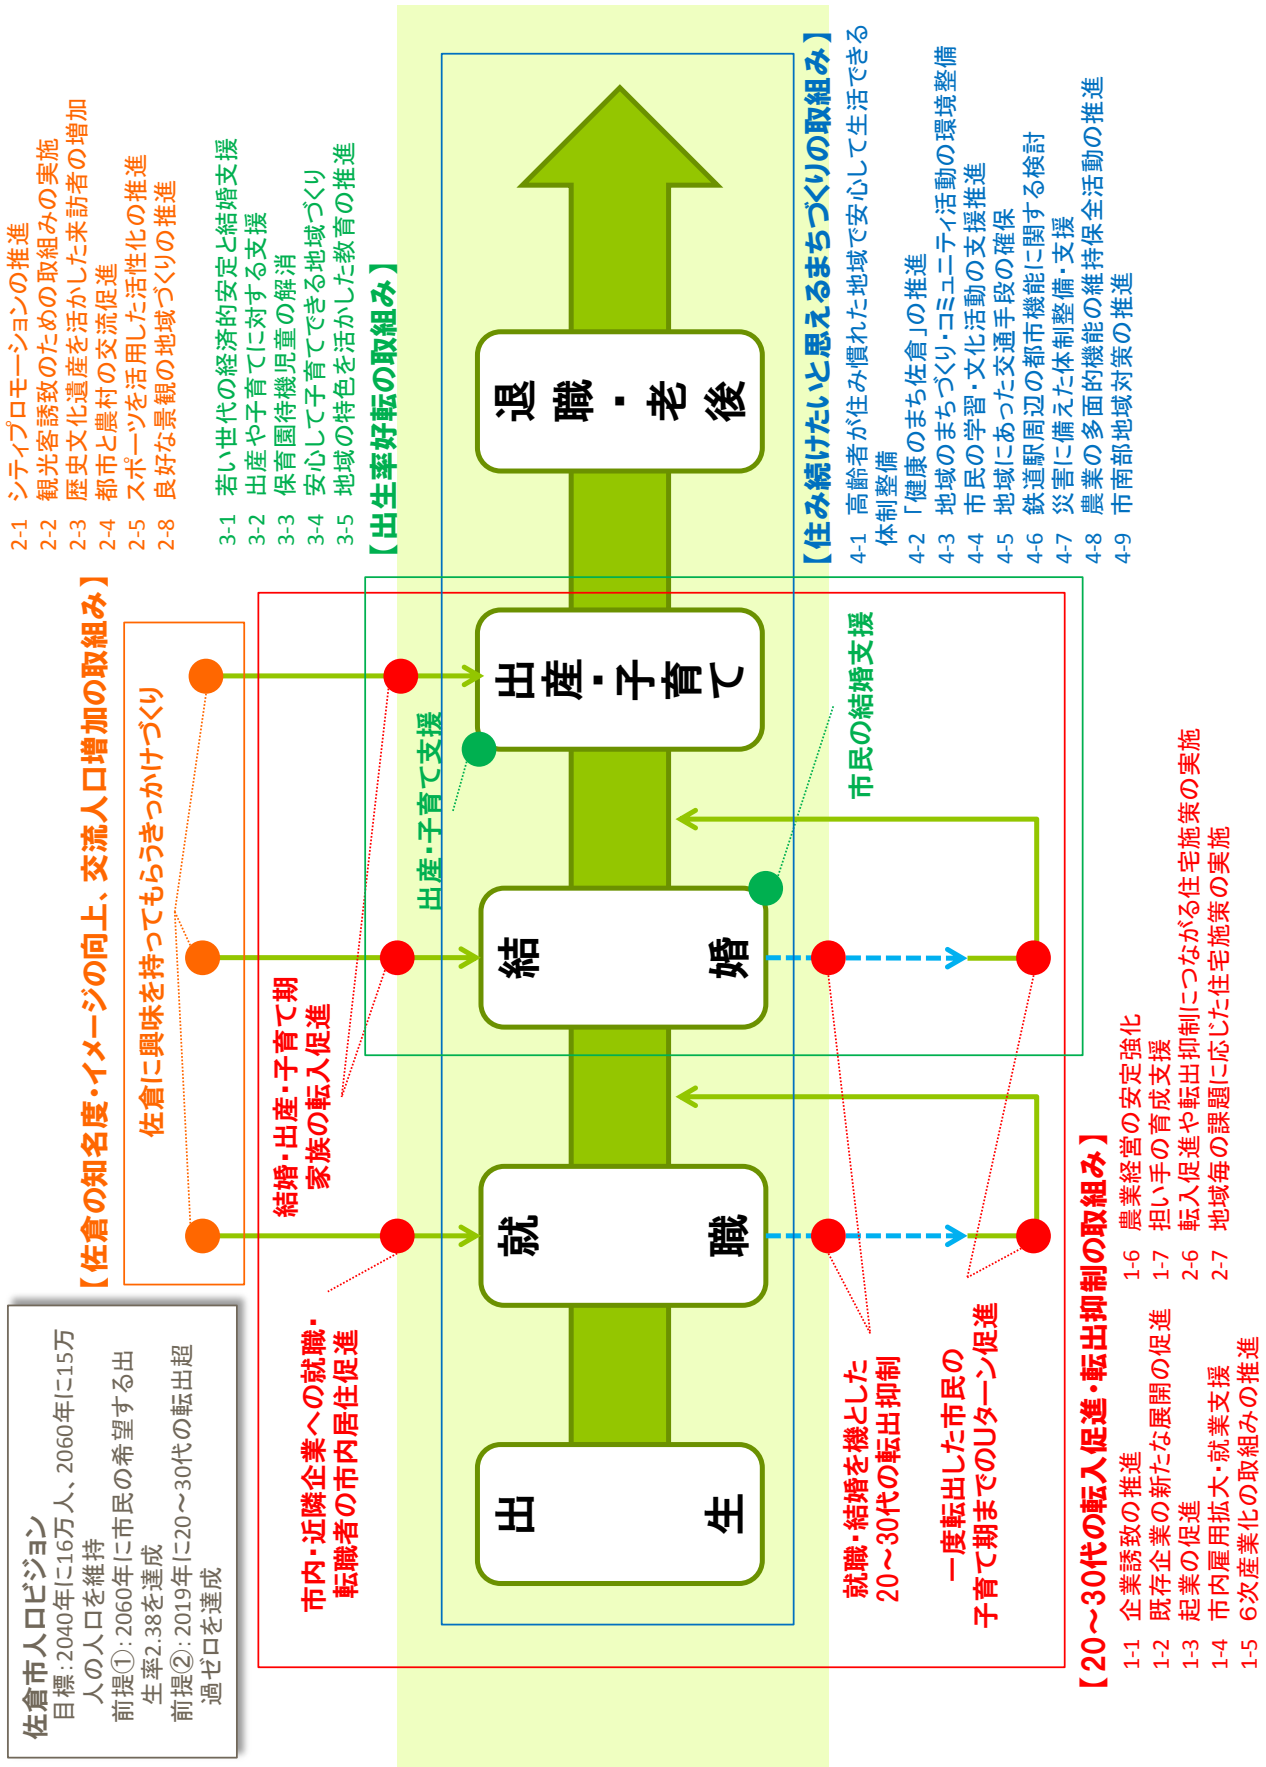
佐倉市人口ビジョン
目標：2040年に16万人、2060年に15万人の人口を維持
前提①：2060年に市民の希望する出生率2.38を達成
前提②：2019年に20～30代の転出超過ゼロを達成

【佐倉の知名度・イメージの向上、交流人口増加の取組み】
2-1 シティプロモーションの推進
2-2 観光客誘致のための取組みの実施
2-3 歴史文化遺産を活かした来訪者の増加
2-4 都市と農村の交流促進
2-5 スポーツを活用した活性化の推進
2-8 良好な景観の地域づくりの推進

佐倉に興味を持ってもらうきっかけづくり

【出生率好転の取組み】
3-1 若い世代の経済的安定と結婚支援
3-2 出産や子育てに対する支援
3-3 保育園待機児童の解消
3-4 安心して子育てできる地域づくり
3-5 地域の特色を活かした教育の推進

結婚・出産・子育て期家族の転入促進

市内・近隣企業への就職・転職者の市内居住促進

出産・子育て支援

出生
就職
結婚
出産・子育て
退職・老後

市民の結婚支援

就職・結婚を機とした20～30代の転出抑制

一度転出した市民の子育て期までのUターン促進

【住み続けたいと思えるまちづくりの取組み】
4-1 高齢者が住み慣れた地域で安心して生活できる体制整備
4-2 「健康のまち佐倉」の推進
4-3 地域のまちづくり・コミュニティ活動の環境整備
4-4 市民の学習・文化活動の支援推進
4-5 地域にあった交通手段の確保
4-6 鉄道駅周辺の都市機能に関する検討
4-7 災害に備えた体制整備・支援
4-8 農業の多面的機能の維持保全活動の推進
4-9 市南部地域対策の推進

【20～30代の転入促進・転出抑制の取組み】
1-1 企業誘致の推進
1-2 既存企業の新たな展開の促進
1-3 起業の促進
1-4 市内雇用拡大・就業支援
1-5 6次産業化の取組みの推進
1-6 農業経営の安定強化
1-7 担い手の育成支援
2-6 転入促進や転出抑制につながる住宅施策の実施
2-7 地域毎の課題に応じた住宅施策の実施